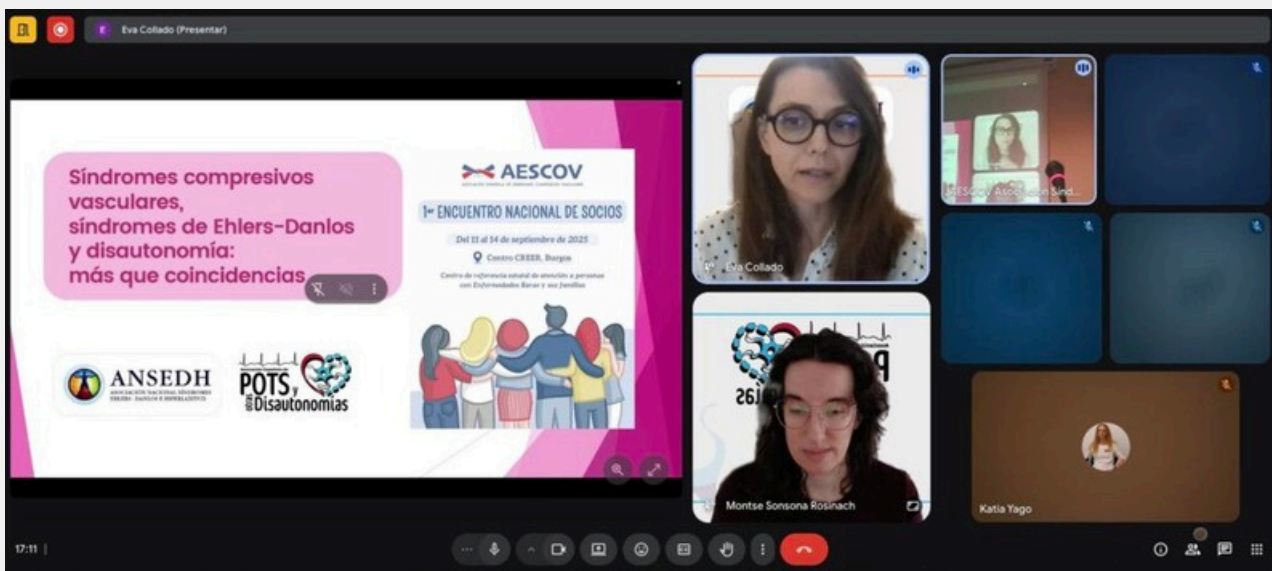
Eva Collado (Presentar)

Síndromes compresivos vasculares, síndromes de Ehlers-Danlos y disautonomía: más que coincidencias

AESCOV

1er ENCUENTRO NACIONAL DE SOCIOS

Del 11 al 14 de septiembre de 2025

Centro CREER, Burgos

Centro de referencia estatal de atención a personas con Enfermedades Raras y sus familias

ANSEDH

POTS y Disautonomías

Eva Collado

AESCOV Asociación Sínd

Montse Sonsona Rosinach

Katia Yago

17:11